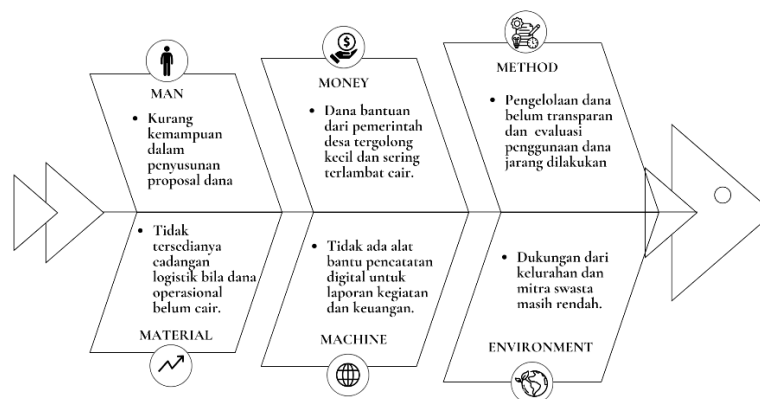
MAN

- Kurang kemampuan dalam penyusunan proposal dana

MONEY

- Dana bantuan dari pemerintah desa tergolong kecil dan sering terlambat cair.

METHOD

- Pengelolaan dana belum transparan dan evaluasi penggunaan dana jarang dilakukan

- Tidak tersedianya cadangan logistik bila dana operasional belum cair.

MATERIAL

- Tidak ada alat bantu pencatatan digital untuk laporan kegiatan dan keuangan.

MACHINE

- Dukungan dari kelurahan dan mitra swasta masih rendah.

ENVIRONMENT